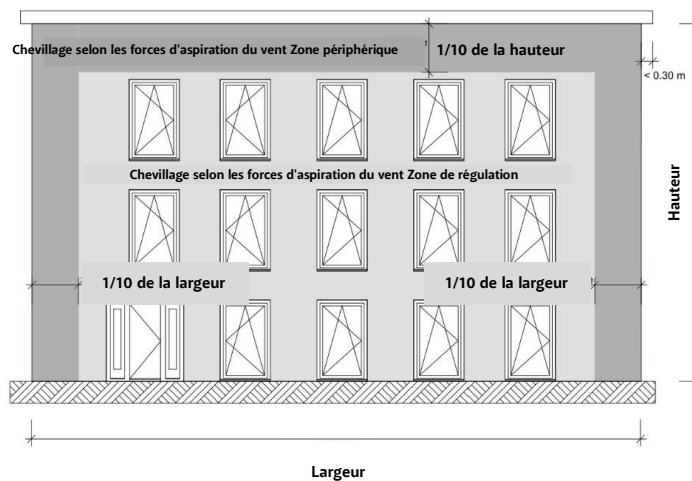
Chevillage selon les forces d'aspiration du vent Zone périphérique

1/10 de la hauteur

< 0.30 m

Chevillage selon les forces d'aspiration du vent Zone de régulation

Hauteur

1/10 de la largeur

1/10 de la largeur

Largeur